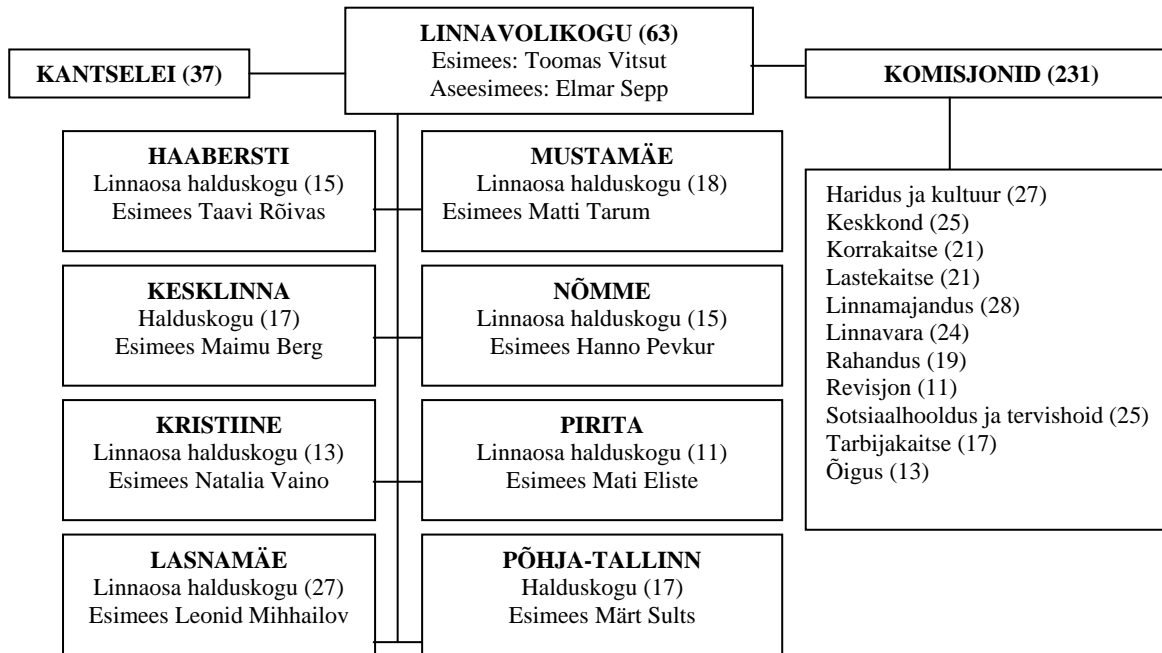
**LINNAVOLIKOGU (63)**
Esimees: Toomas Vitsut
Aseesimees: Elmar Sepp

**KANTSELEI (37)**

**KOMISJONID (231)**

**HAABERSTI**
Linnaosa halduskogu (15)
Esimees Taavi Rõivas

**MUSTAMÄE**
Linnaosa halduskogu (18)
Esimees Matti Tarum

**KESKLINNA**
Halduskogu (17)
Esimees Maimu Berg

**NÕMME**
Linnaosa halduskogu (15)
Esimees Hanno Pevkur

**KRISTIINE**
Linnaosa halduskogu (13)
Esimees Natalia Vaino

**PIRITA**
Linnaosa halduskogu (11)
Esimees Mati Eliste

**LASNAMÄE**
Linnaosa halduskogu (27)
Esimees Leonid Mihhailov

**PÕHJA-TALLINN**
Halduskogu (17)
Esimees Märt Sults

Haridus ja kultuur (27)
Keskkond (25)
Korrakaitse (21)
Lastekaitse (21)
Linnamajandus (28)
Linnavara (24)
Rahandus (19)
Revisjon (11)
Sotsiaalhooldus ja tervishoid (25)
Tarbijakaitse (17)
Õigus (13)